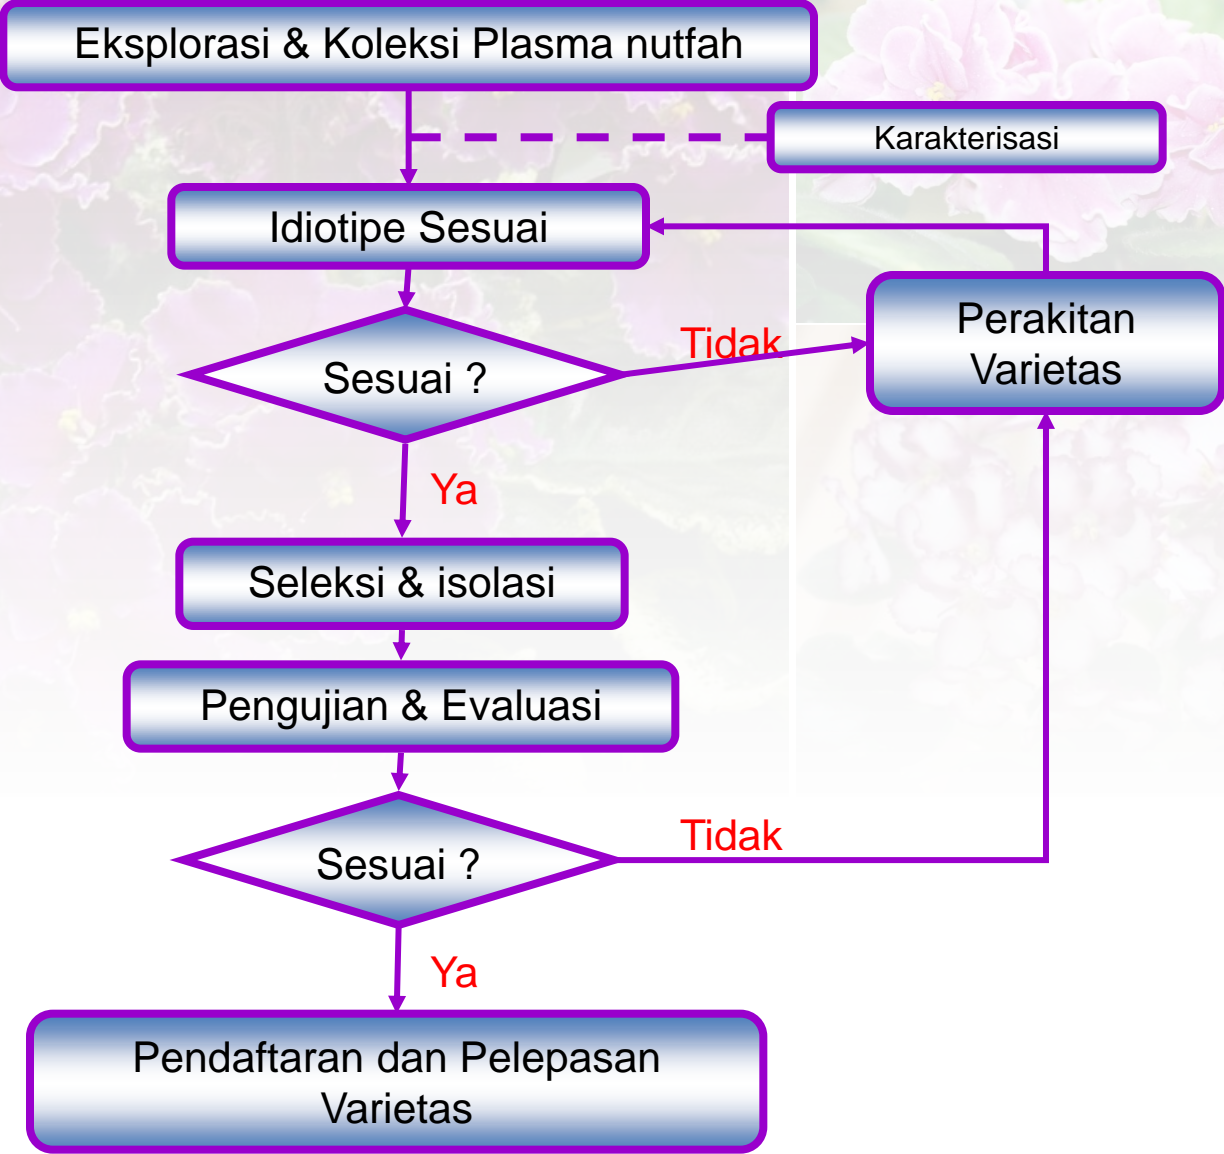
Eksplorasi & Koleksi Plasma nutfah

Karakterisasi

Idiotipe Sesuai

Perakitan Varietas

Sesuai ?

Tidak

Ya

Seleksi & isolasi

Pengujian & Evaluasi

Sesuai ?

Tidak

Ya

Pendaftaran dan Pelepasan Varietas